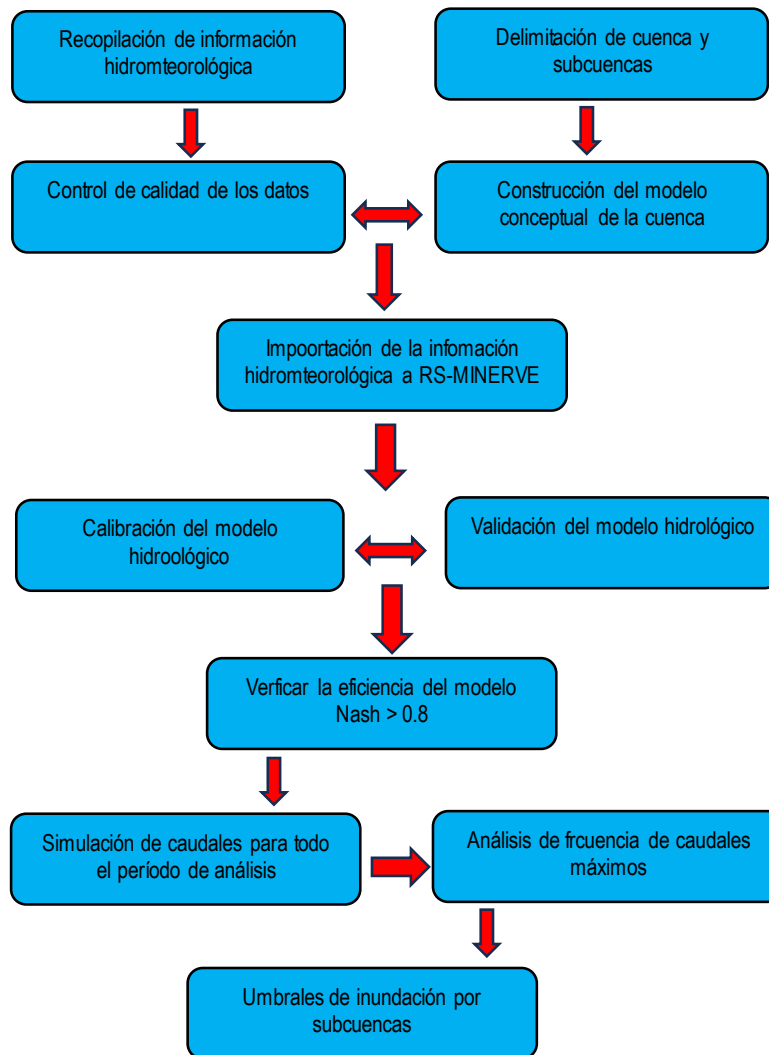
Recopilación de información hidromteorológica

Delimitación de cuenca y subcuencas

Control de calidad de los datos

Construcción del modelo conceptual de la cuenca

Impoortación de la infomación hidromteorológica a RS-MINERVE

Calibración del modelo hidroológico

Validación del modelo hidrológico

Verficar la eficiencia del modelo Nash > 0.8

Simulación de caudales para todo el período de análisis

Análisis de frcuencia de caudales máximos

Umbrales de inundación por subcuencas